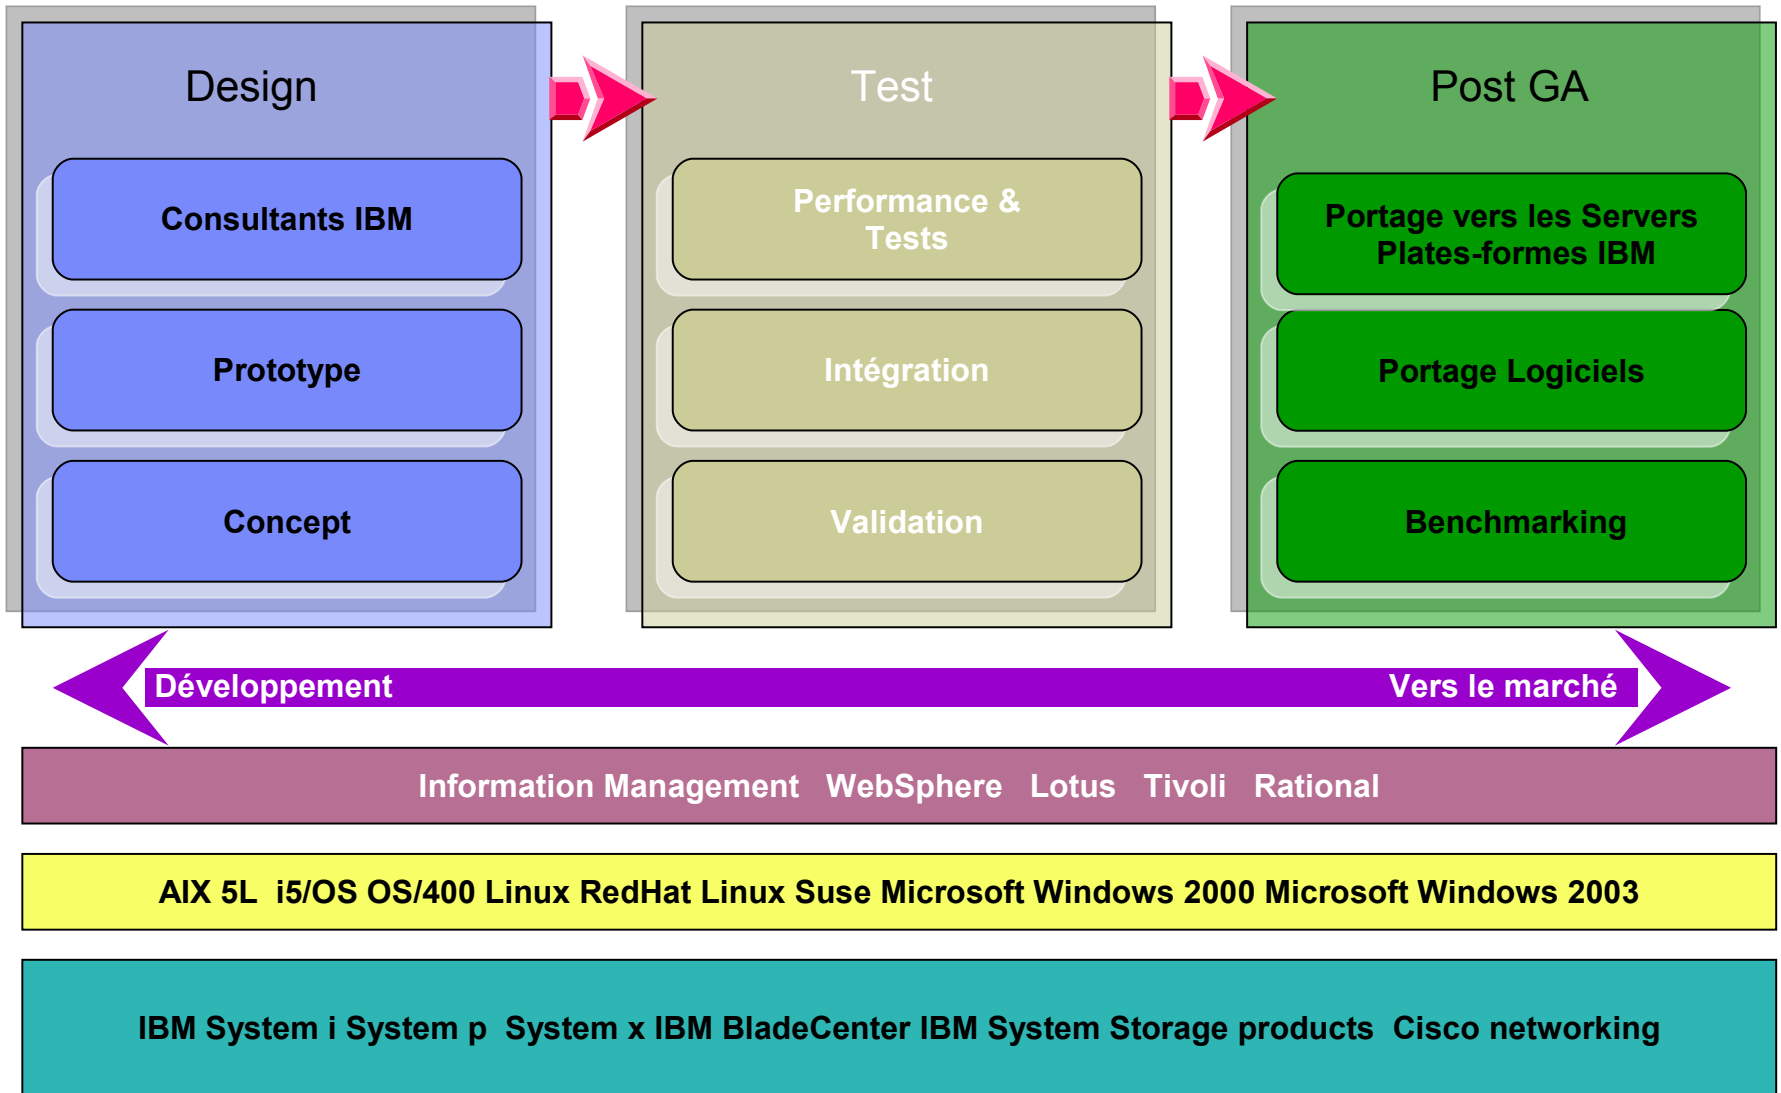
Design

Consultants IBM

Prototype

Concept

Test

Performance & Tests

Intégration

Validation

Post GA

Portage vers les Servers Plates-formes IBM

Portage Logiciels

Benchmarking

Développement

Vers le marché

Information Management WebSphere Lotus Tivoli Rational

AIX 5L i5/OS OS/400 Linux RedHat Linux Suse Microsoft Windows 2000 Microsoft Windows 2003

IBM System i System p System x IBM BladeCenter IBM System Storage products Cisco networking